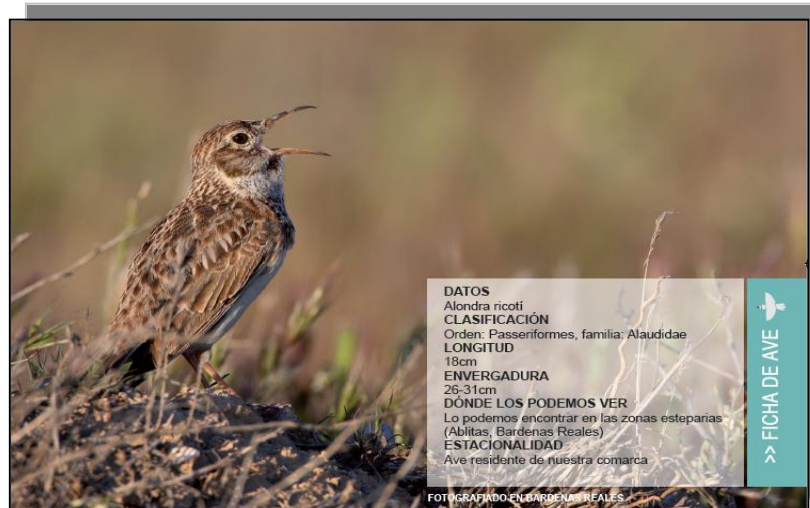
DATOS
Alondra ricotí
CLASIFICACIÓN
Orden: Passeriformes, familia: Alaudidae
LONGITUD
18cm
ENVERGADURA
26-31cm
DÓNDE LOS PODEMOS VER
Lo podemos encontrar en las zonas esteparias (Ablitas, Bardenas Reales)
ESTACIONALIDAD
Ave residente de nuestra comarca

>> FICHA DE AVE

FOTOGRAFIADO EN BARDENAS REALES